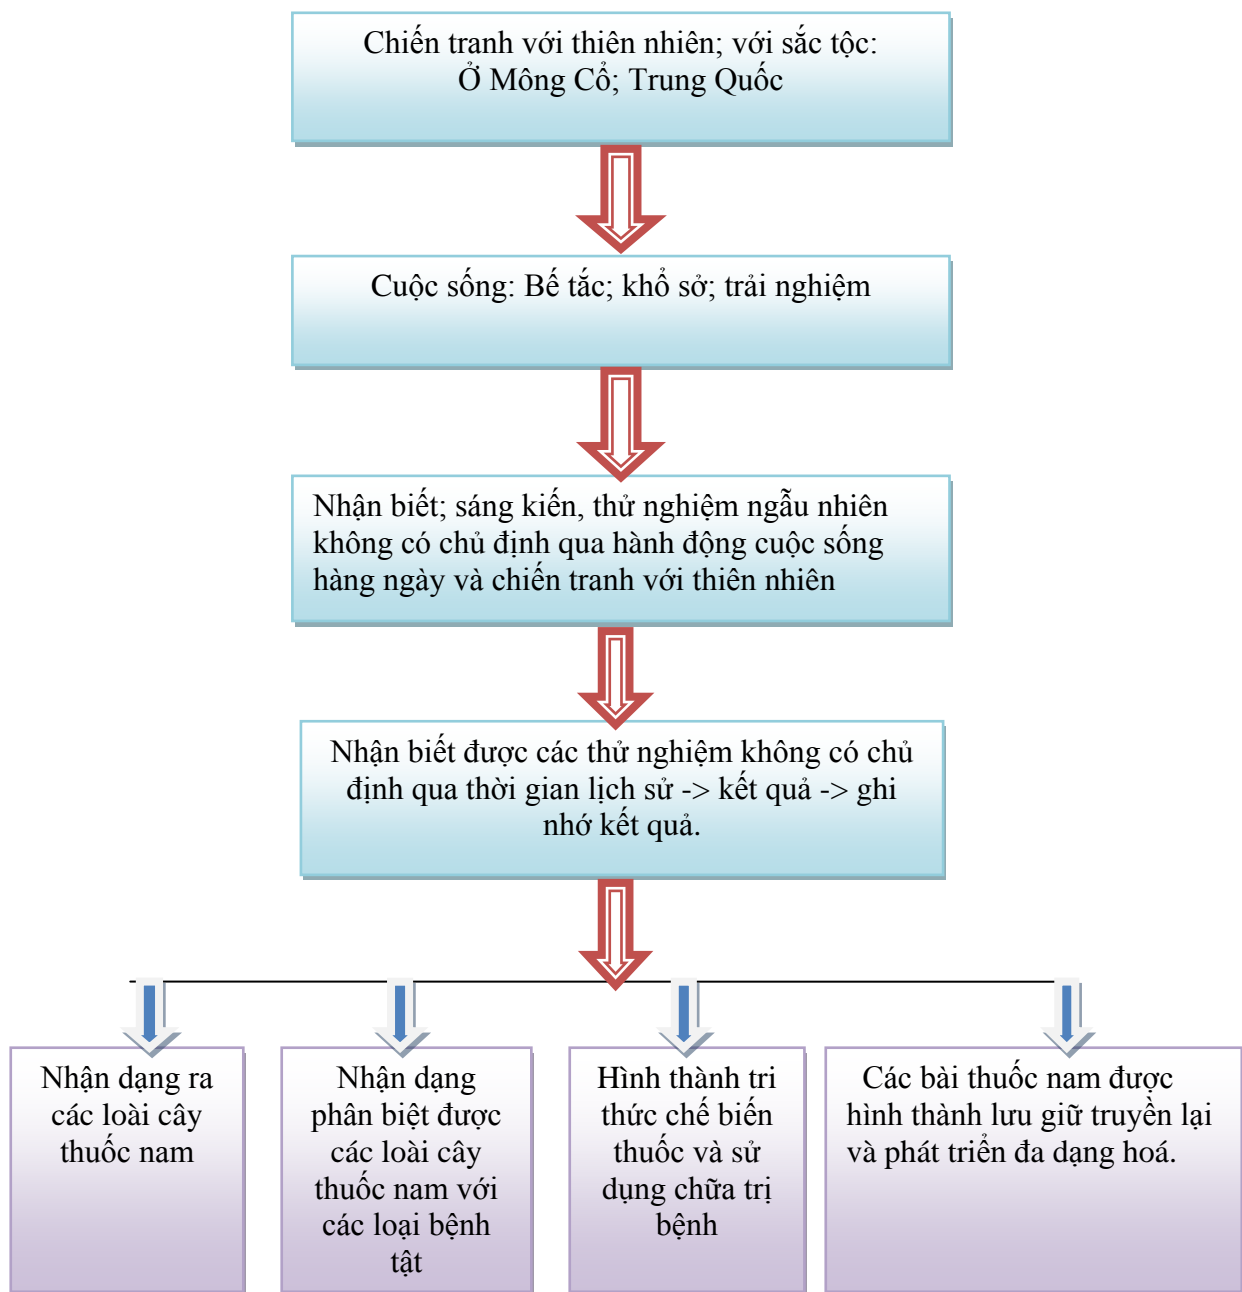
Chiến tranh với thiên nhiên; với sắc tộc: Ở Mông Cổ; Trung Quốc

Cuộc sống: Bế tắc; khổ sở; trải nghiệm

Nhận biết; sáng kiến, thử nghiệm ngẫu nhiên không có chủ định qua hành động cuộc sống hàng ngày và chiến tranh với thiên nhiên

Nhận biết được các thử nghiệm không có chủ định qua thời gian lịch sử -> kết quả -> ghi nhớ kết quả.

Nhận dạng ra các loài cây thuốc nam

Nhận dạng phân biệt được các loài cây thuốc nam với các loại bệnh tật

Hình thành tri thức chế biến thuốc và sử dụng chữa trị bệnh

Các bài thuốc nam được hình thành lưu giữ truyền lại và phát triển đa dạng hoá.